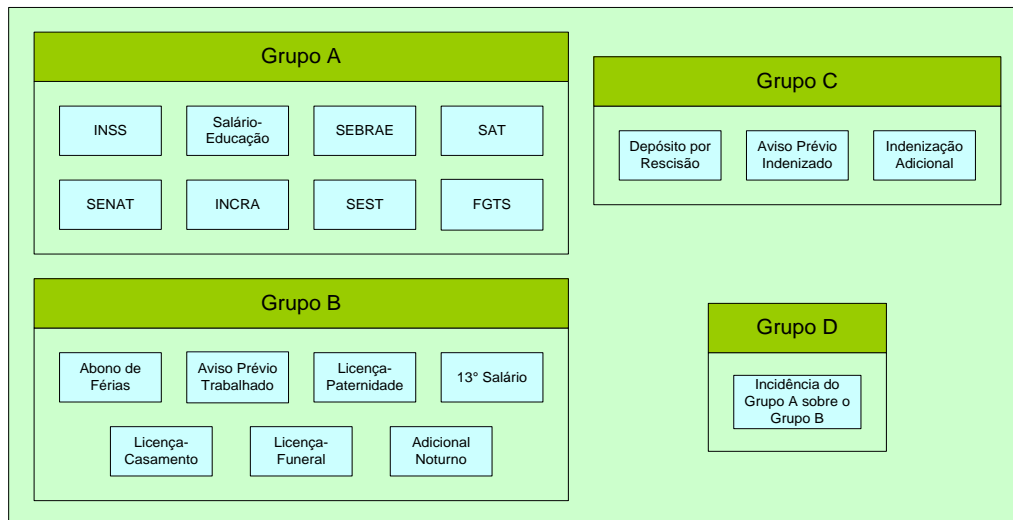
Grupo A

INSS

Salário-Educação

SEBRAE

SAT

SENAT

INCRA

SEST

FGTS

Grupo C

Depósito por Rescisão

Aviso Prévio Indenizado

Indenização Adicional

Grupo B

Abono de Férias

Aviso Prévio Trabalhado

Licença-Paternidade

13° Salário

Licença-Casamento

Licença-Funeral

Adicional Noturno

Grupo D

Incidência do Grupo A sobre o Grupo B